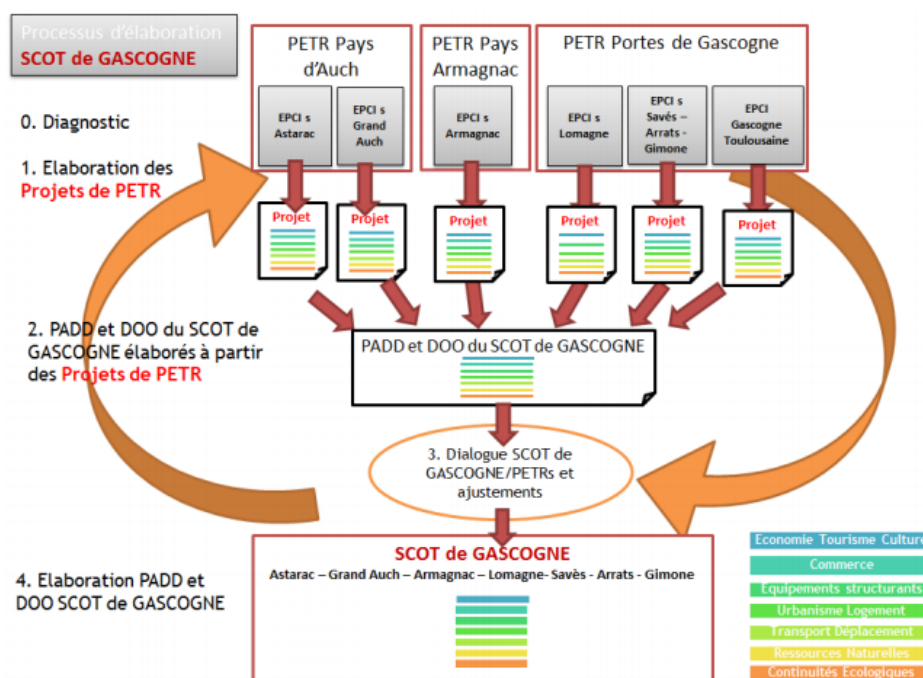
Processus d'élaboration
SCOT de GASCOGNE

PETR Pays d'Auch

EPCI s Astarac

EPCI s Grand Auch

PETR Pays Armagnac

EPCI s Armagnac

PETR Portes de Gascogne

EPCI s Lomagne

EPCI s Savès – Arrats - Gimone

EPCI Gascogne Toulousaine

0. Diagnostic

1. Elaboration des Projets de PETR

Projet

Projet

Projet

Projet

Projet

Projet

2. PADD et DOO du SCOT de GASCOGNE élaborés à partir des Projets de PETR

PADD et DOO du SCOT de GASCOGNE

3. Dialogue SCOT de GASCOGNE/PETRs et ajustements

4. Elaboration PADD et DOO SCOT de GASCOGNE

SCOT de GASCOGNE
Astarac – Grand Auch – Armagnac – Lomagne- Savès - Arrats - Gimone

Economie Tourisme Culture
Commerce
Equipements structurants
Urbanisme Logement
Transport Déplacement
Ressources Naturelles
Continuités Ecologiques